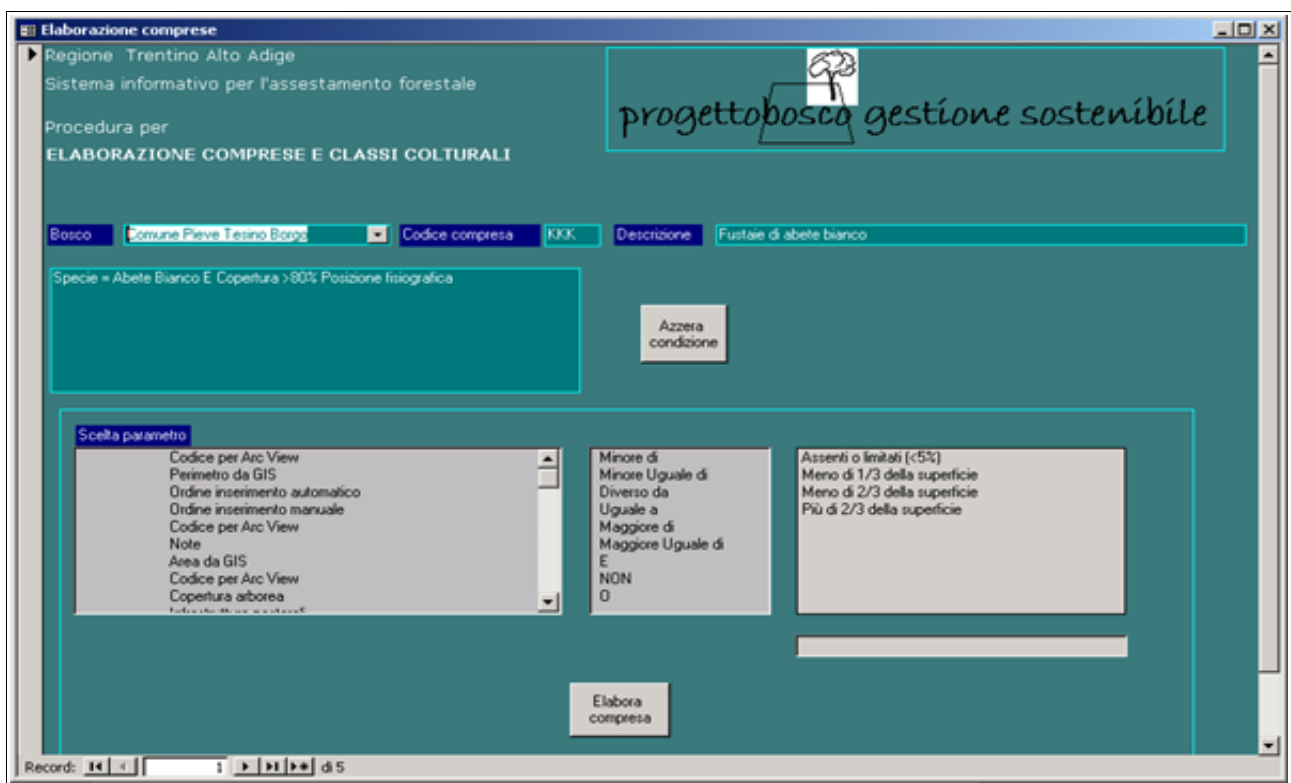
Elaborazione comprese

Regione Trentino Alto Adige

Sistema informativo per l'assestamento forestale

Procedura per

ELABORAZIONE COMPRESE E CLASSI COLTURALI

progettobosco gestione sostenibile

Bosco | Comune Pieve Tesino Borgo | Codice compresa | KKK | Descrizione | Fustaie di abete bianco

Specie = Abete Bianco E Copertura >80% Posizione fisiografica

Azzera condizione

Scelta parametro

Codice per Arc View
Perimetro da GIS
Ordine inserimento automatico
Ordine inserimento manuale
Codice per Arc View
Note
Area da GIS
Codice per Arc View
Copertura arborea
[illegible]

Minore di
Minore Uguale di
Diverso da
Uguale a
Maggiore di
Maggiore Uguale di
E
NON
O

Assenti o limitati (<5%)
Meno di 1/3 della superficie
Meno di 2/3 della superficie
Più di 2/3 della superficie

Elabora compresa

Record: 1 di 5